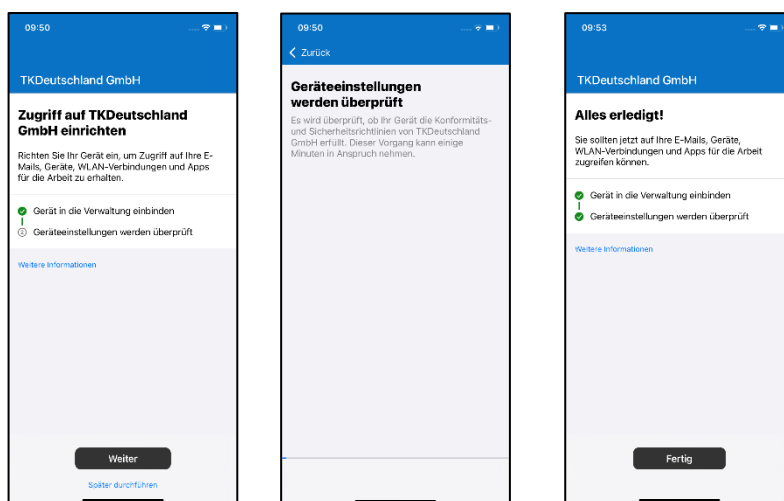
09:50

TKDeutschland GmbH

Zugriff auf TKDeutschland GmbH einrichten

Richten Sie Ihr Gerät ein, um Zugriff auf Ihre E-Mails, Geräte, WLAN-Verbindungen und Apps für die Arbeit zu erhalten.

Gerät in die Verwaltung einbinden

Geräteeinstellungen werden überprüft

Weitere Informationen

Weiter

Später durchführen

09:50

Zurück

Geräteeinstellungen werden überprüft

Es wird überprüft, ob Ihr Gerät die Konformitäts- und Sicherheitsrichtlinien von TKDeutschland GmbH erfüllt. Dieser Vorgang kann einige Minuten in Anspruch nehmen.

09:53

TKDeutschland GmbH

Alles erledigt!

Sie sollten jetzt auf Ihre E-Mails, Geräte, WLAN-Verbindungen und Apps für die Arbeit zugreifen können.

Gerät in die Verwaltung einbinden

Geräteeinstellungen werden überprüft

Weitere Informationen

Fertig